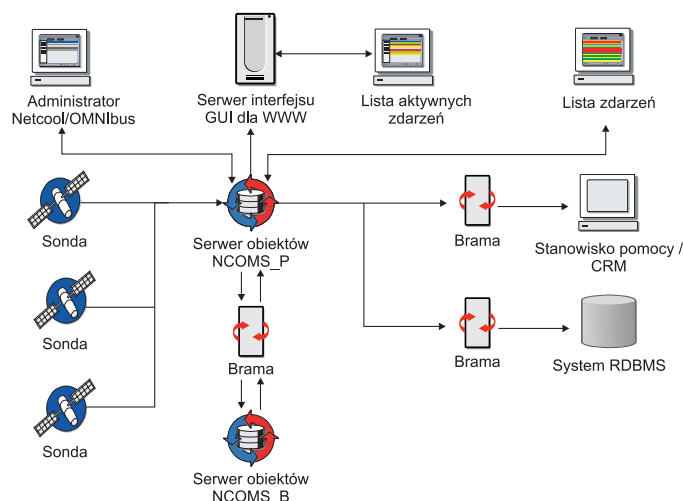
Administrator Netcool/OMNIbus

Serwer interfejsu GUI dla WWW

Lista aktywnych zdarzeń

Lista zdarzeń

Sonda

Serwer obiektów NCOMS_P

Brama

Stanowisko pomocy / CRM

Sonda

Brama

Brama

System RDBMS

Sonda

Serwer obiektów NCOMS_B